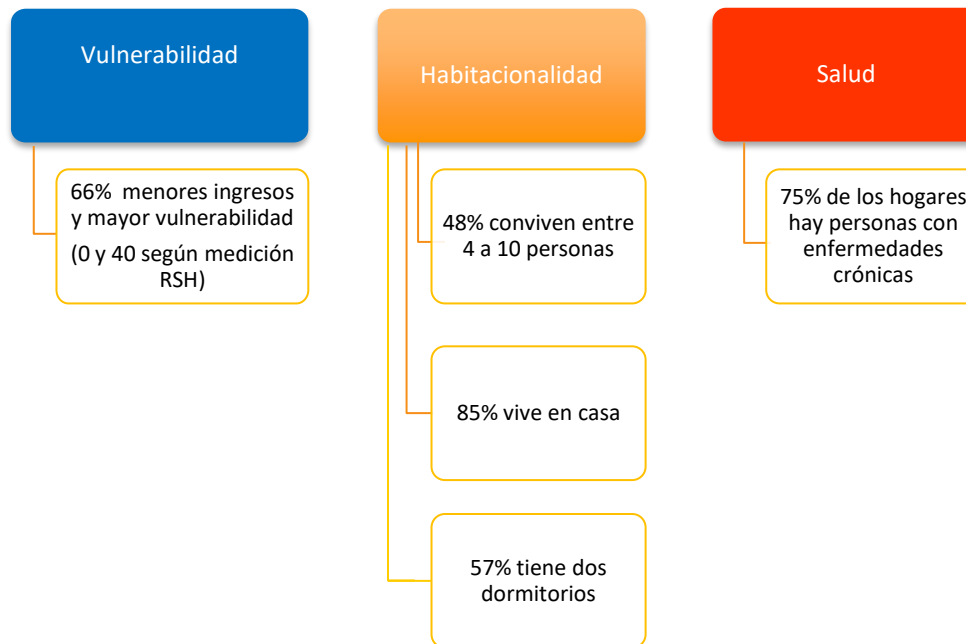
Vulnerabilidad

66% menores ingresos y mayor vulnerabilidad

(0 y 40 según medición RSH)

Habitacionalidad

48% conviven entre 4 a 10 personas

85% vive en casa

57% tiene dos dormitorios

Salud

75% de los hogares hay personas con enfermedades crónicas